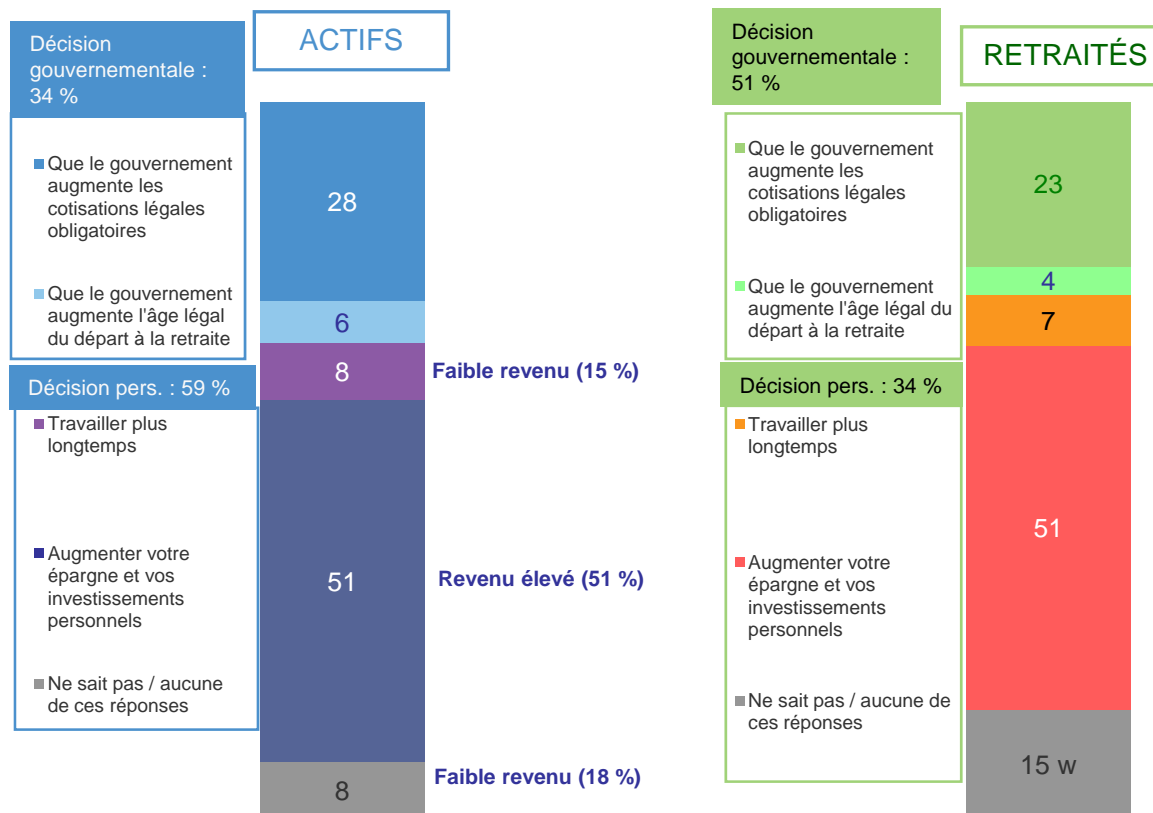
ACTIFS

Décision gouvernementale : 34 %

Que le gouvernement augmente les cotisations légales obligatoires

Que le gouvernement augmente l'âge légal du départ à la retraite

Décision pers. : 59 %

Travailler plus longtemps

Augmenter votre épargne et vos investissements personnels

Ne sait pas / aucune de ces réponses

28

6

8

51

8

Faible revenu (15 %)

Revenu élevé (51 %)

Faible revenu (18 %)

Décision gouvernementale : 51 %

RETRAITÉS

Que le gouvernement augmente les cotisations légales obligatoires

Que le gouvernement augmente l'âge légal du départ à la retraite

Décision pers. : 34 %

Travailler plus longtemps

Augmenter votre épargne et vos investissements personnels

Ne sait pas / aucune de ces réponses

23

4

7

51

15 w